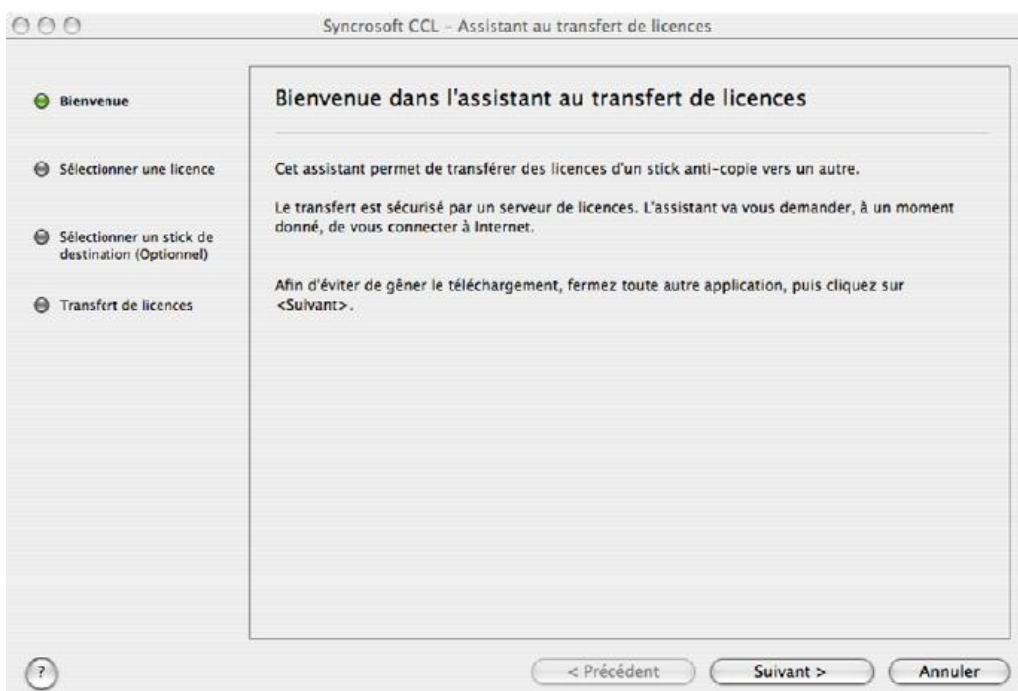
Syncrosoft CCL - Assistant au transfert de licences

Bienvenue

Sélectionner une licence

Sélectionner un stick de destination (Optionnel)

Transfert de licences

Bienvenue dans l'assistant au transfert de licences

Cet assistant permet de transférer des licences d'un stick anti-copie vers un autre.

Le transfert est sécurisé par un serveur de licences. L'assistant va vous demander, à un moment donné, de vous connecter à Internet.

Afin d'éviter de gêner le téléchargement, fermez toute autre application, puis cliquez sur <Suivant>.

?

< Précédent

Suivant >

Annuler